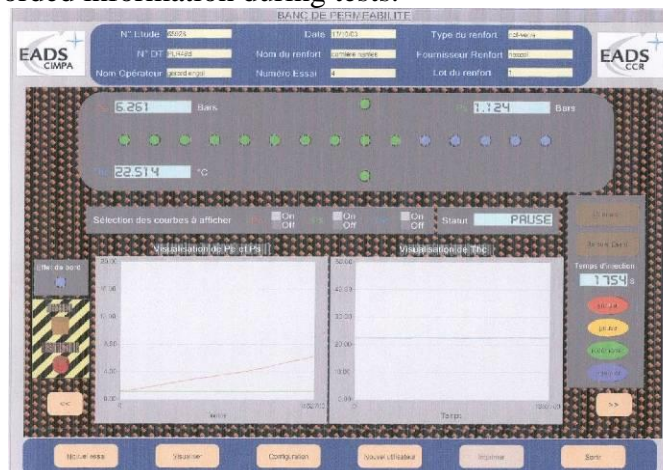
orded information during tests.

BANC DE PERMEABILITE

EADS CIMPA

N° Etude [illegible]
N° OT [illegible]
Nom Opérateur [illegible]
Date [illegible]
Nom du renfort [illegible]
Numéro Essai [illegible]
Type du renfort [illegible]
Fournisseur Renfort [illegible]
Lot du renfort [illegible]

EADS CCR

6.261 Bars
1.124 Bars
22.514 °C

Sélection des courbes à afficher
On Off
On Off
On Off
Statut PAUSE

Visualisation de PE et PI
Visualisation de T°C

Effet de bord

Temps d'injection 1754 s

<<
>>

Nouvel essai
Visualiser
Configuration
Nouvel utilisateur
Imprimer
Sortir